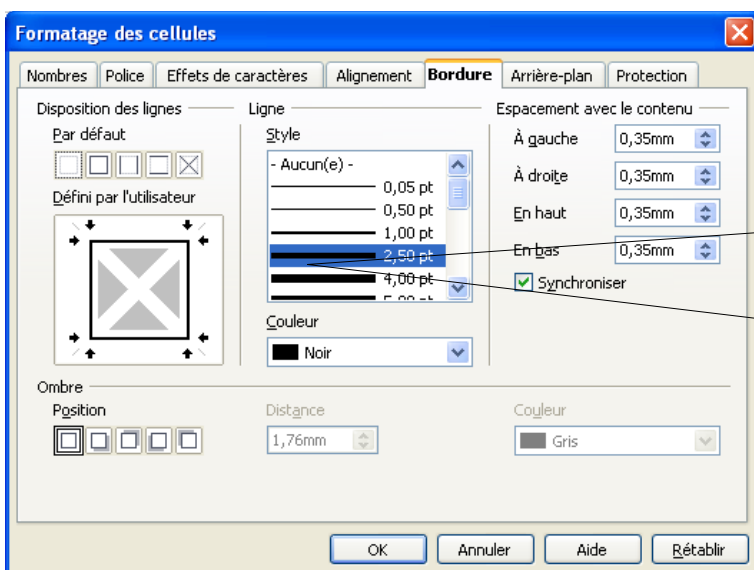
Formatage des cellules

Nombres | Police | Effets de caractères | Alignement | Bordure | Arrière-plan | Protection

Disposition des lignes
Par défaut
Défini par l'utilisateur

Ligne
Style
- Aucun(e) -
0,05 pt
0,50 pt
1,00 pt
2,50 pt
4,00 pt
5,00 pt
Couleur
Noir

Espacement avec le contenu
À gauche 0,35mm
À droite 0,35mm
En haut 0,35mm
En bas 0,35mm
Synchroniser

Ombre
Position
Distance
1,76mm
Couleur
Gris

OK | Annuler | Aide | Rétablir